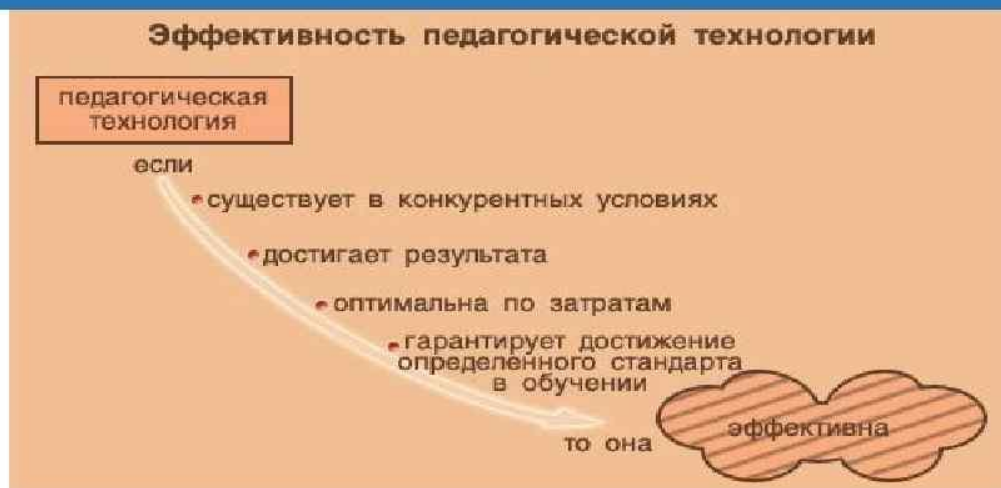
Эффективность педагогической технологии

педагогическая технология

если

существует в конкурентных условиях

достигает результата

оптимальна по затратам

гарантирует достижение определенного стандарта в обучении

то она

эффективна